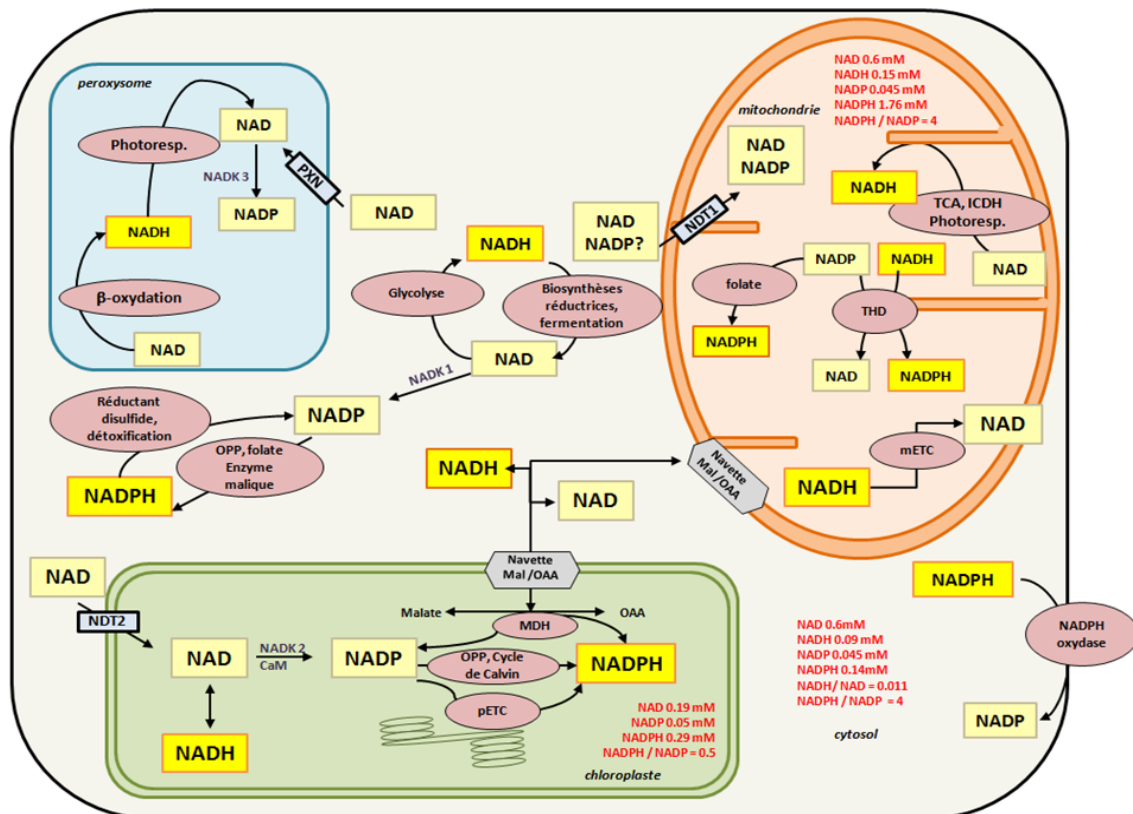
peroxysome

Photoresp.

NAD

NADK 3

PXN

NADP

NAD

NADH

β-oxydation

NAD

NADH

NAD
NADP?

NDT1

Glycolyse

Biosynthèses réductrices, fermentation

NAD

NADK 1

mitochondrie

NAD 0.6 mM
NADH 0.15 mM
NADP 0.045 mM
NADPH 1.76 mM
NADPH / NADP = 4

NAD
NADP

NADH

TCA, ICDH
Photoresp.

NADP

NADH

NAD

folate

THD

NADPH

NAD

NADPH

Réductant disulfide, détoxification

NADP

OPP, folate
Enzyme malique

NADPH

NADH

NAD

Navette Mal /OAA

NAD

mETC

NADH

Navette Mal /OAA

NAD

NDT2

Malate

OAA

MDH

NAD

NADK 2
CaM

NADP

OPP, Cycle de Calvin

NADPH

pETC

NAD 0.19 mM
NADP 0.05 mM
NADPH 0.29 mM
NADPH / NADP = 0.5

NADH

chloroplaste

NADPH

NADPH oxydase

NAD 0.6mM
NADH 0.09 mM
NADP 0.045 mM
NADPH 0.14mM
NADH/ NAD = 0.011
NADPH / NADP = 4

cytosol

NADP